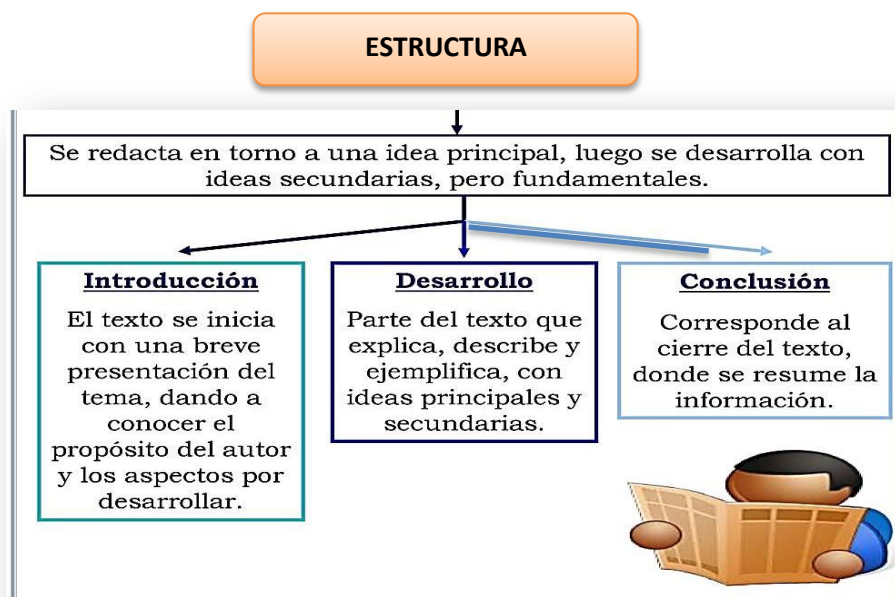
ESTRUCTURA

Se redacta en torno a una idea principal, luego se desarrolla con ideas secundarias, pero fundamentales.

Introducción

El texto se inicia con una breve presentación del tema, dando a conocer el propósito del autor y los aspectos por desarrollar.

Desarrollo

Parte del texto que explica, describe y ejemplifica, con ideas principales y secundarias.

Conclusión

Corresponde al cierre del texto, donde se resume la información.